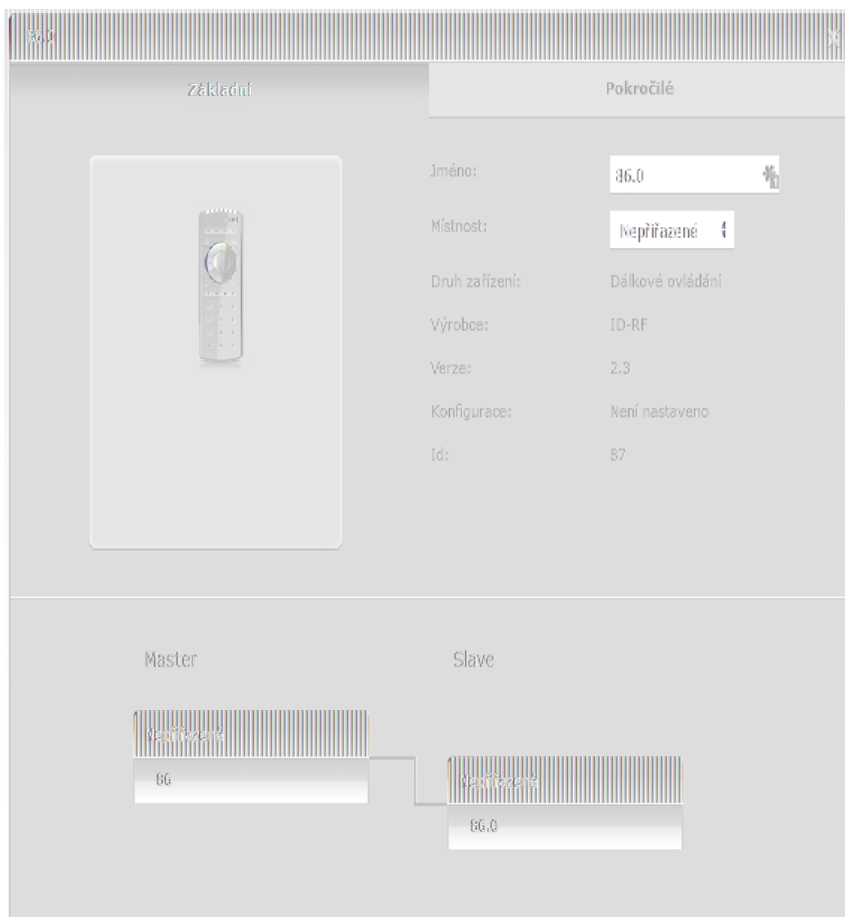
86.0

Základní

Pokročilé

Jméno:
86.0

Místnost:
Nepřiřazené

Druh zařízení:
Dálkové ovládání

Výrobce:
ID-RF

Verze:
2.3

Konfigurace:
Není nastaveno

Id:
87

Master

Slave

Nepřiřazené
86

Nepřiřazené
86.0